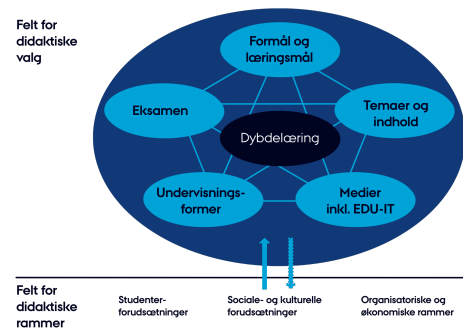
Felt for didaktiske valg

Formål og læringsmål

Eksamen

Temaer og indhold

Dybdelæring

Undervisnings-former

Medier inkl. EDU-IT

Felt for didaktiske rammer

Studenter-forudsætninger

Sociale- og kulturelle forudsætninger

Organisatoriske og økonomiske rammer